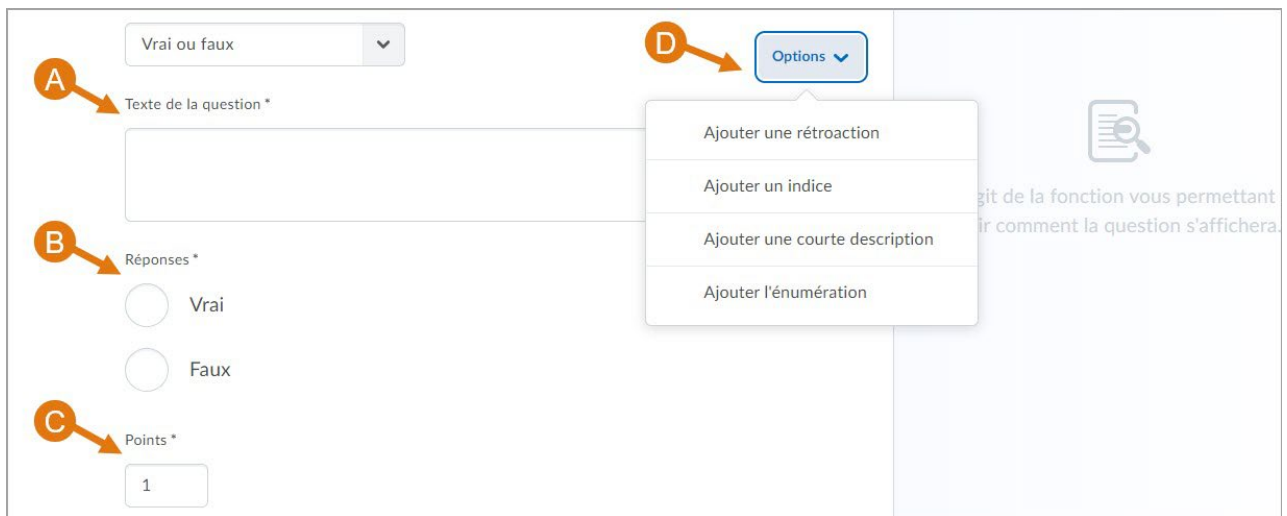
Vrai ou faux

D

Options

A

Texte de la question *

Ajouter une rétroaction

Ajouter un indice

Ajouter une courte description

Ajouter l'énumération

git de la fonction vous permettant
ir comment la question s'affichera.

B

Réponses *

Vrai

Faux

C

Points *

1